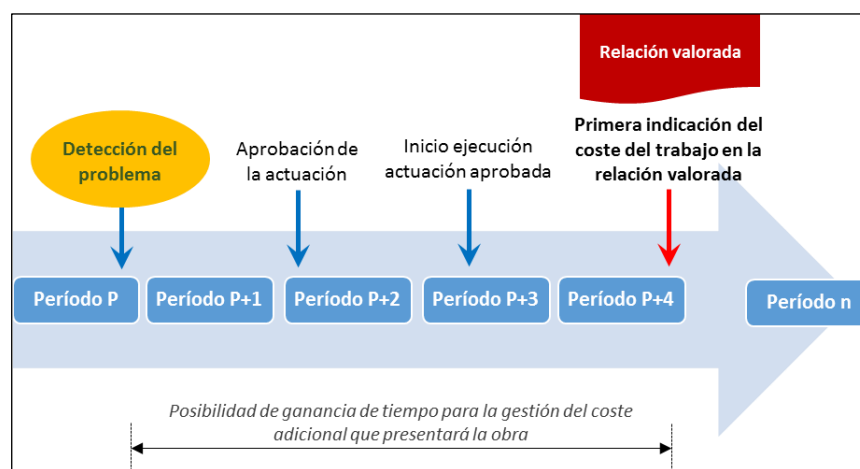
Relación valorada

Detección del problema

Aprobación de la actuación

Inicio ejecución actuación aprobada

Primera indicación del coste del trabajo en la relación valorada

Período P

Período P+1

Período P+2

Período P+3

Período P+4

Período n

Posibilidad de ganancia de tiempo para la gestión del coste adicional que presentará la obra